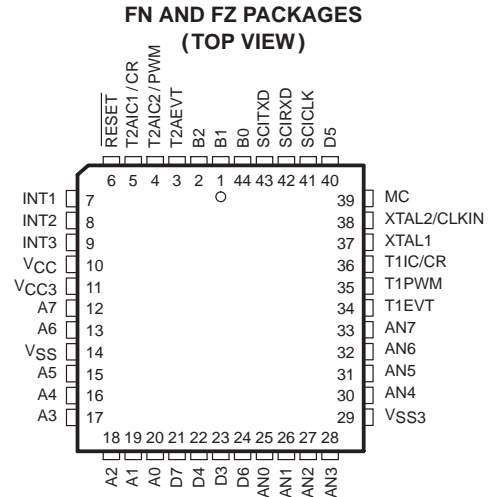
FN AND FZ PACKAGES
(TOP VIEW)

$\overline{RESET}$
T2AIC1/CR
T2AIC2/PWM
T2AEVT
B2
B1
B0
SCITXD
SCIRXD
SCICLK
D5

6 5 4 3 2 1 44 43 42 41 40

INT1 7
INT2 8
INT3 9
$V_{CC}$ 10
$V_{CC3}$ 11
A7 12
A6 13
$V_{SS}$ 14
A5 15
A4 16
A3 17

39 MC
38 XTAL2/CLKIN
37 XTAL1
36 T1IC/CR
35 T1PWM
34 T1EVT
33 AN7
32 AN6
31 AN5
30 AN4
29 $V_{SS3}$

18 19 20 21 22 23 24 25 26 27 28

A2
A1
A0
D7
D4
D3
D6
AN0
AN1
AN2
AN3